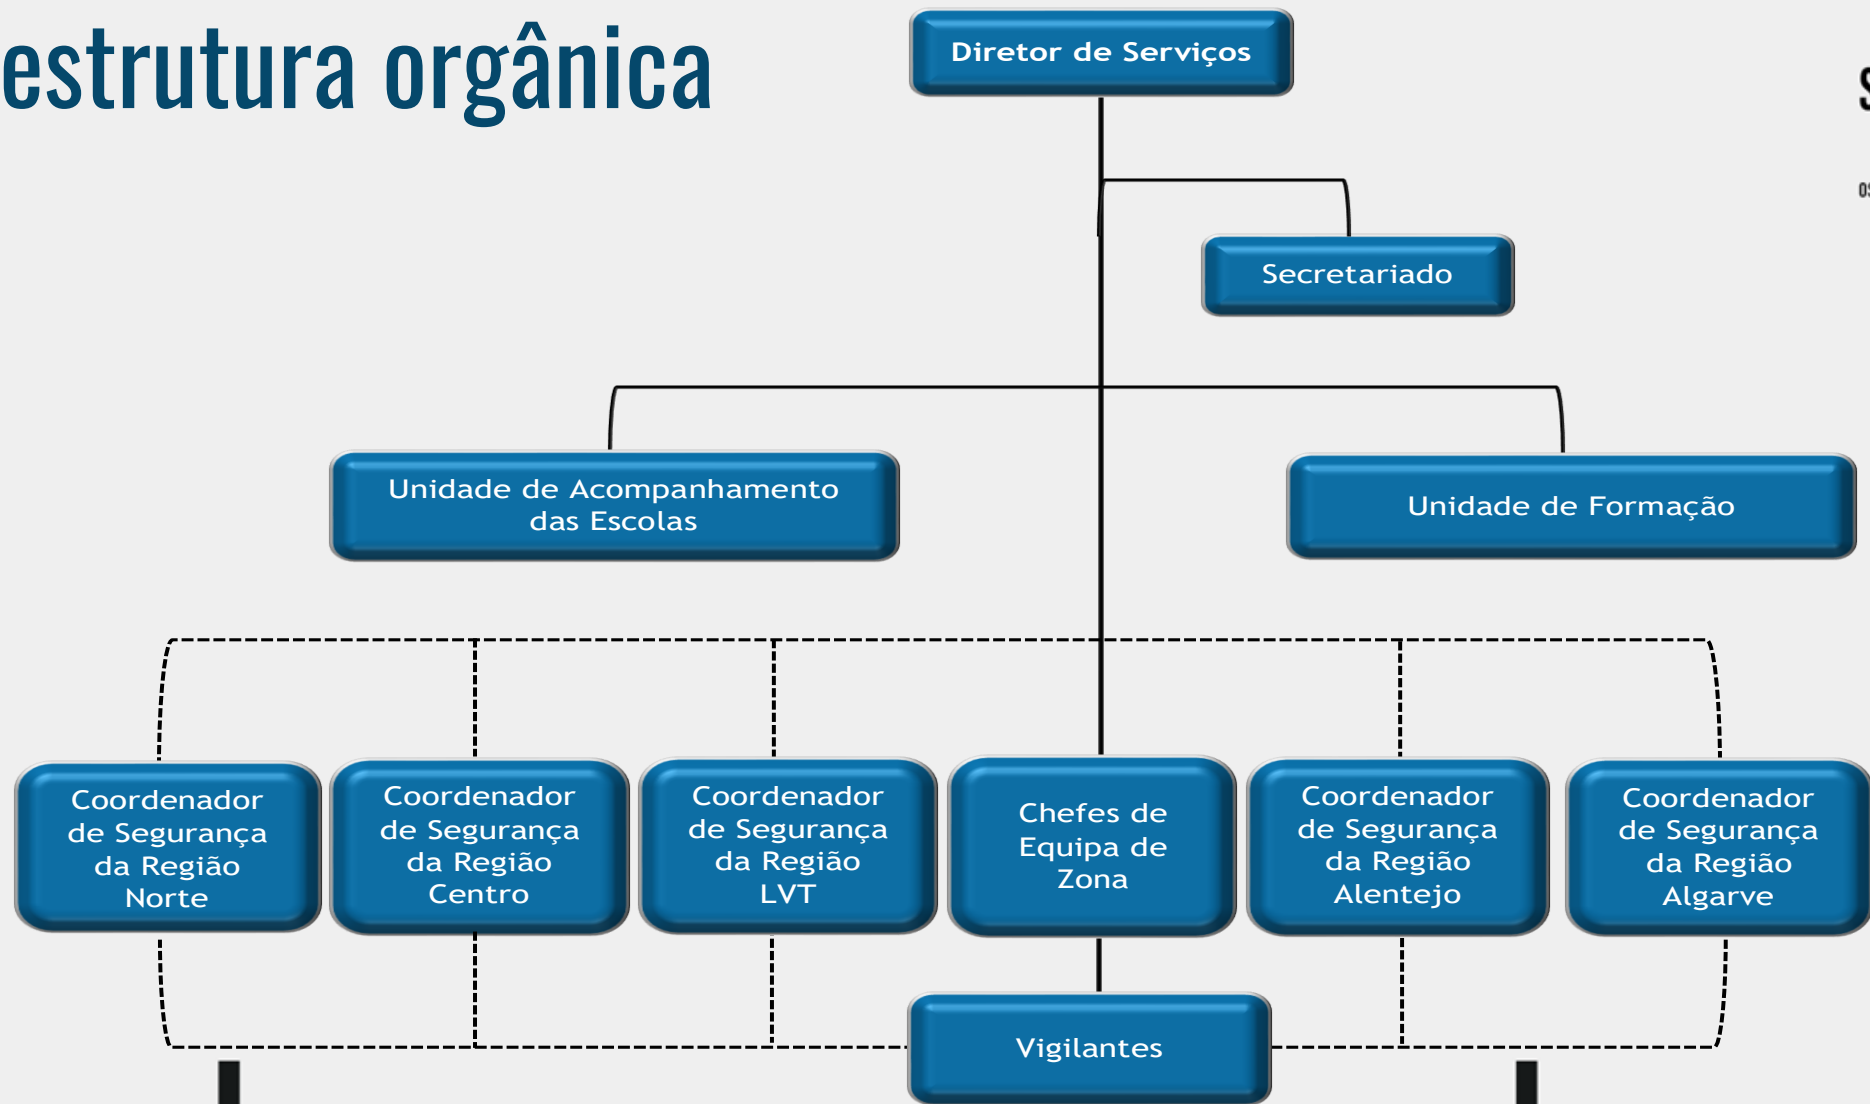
estrutura orgânica

Diretor de Serviços

Secretariado

Unidade de Acompanhamento das Escolas

Unidade de Formação

Coordenador de Segurança da Região Norte

Coordenador de Segurança da Região Centro

Coordenador de Segurança da Região LVT

Chefes de Equipa de Zona

Coordenador de Segurança da Região Alentejo

Coordenador de Segurança da Região Algarve

Vigilantes